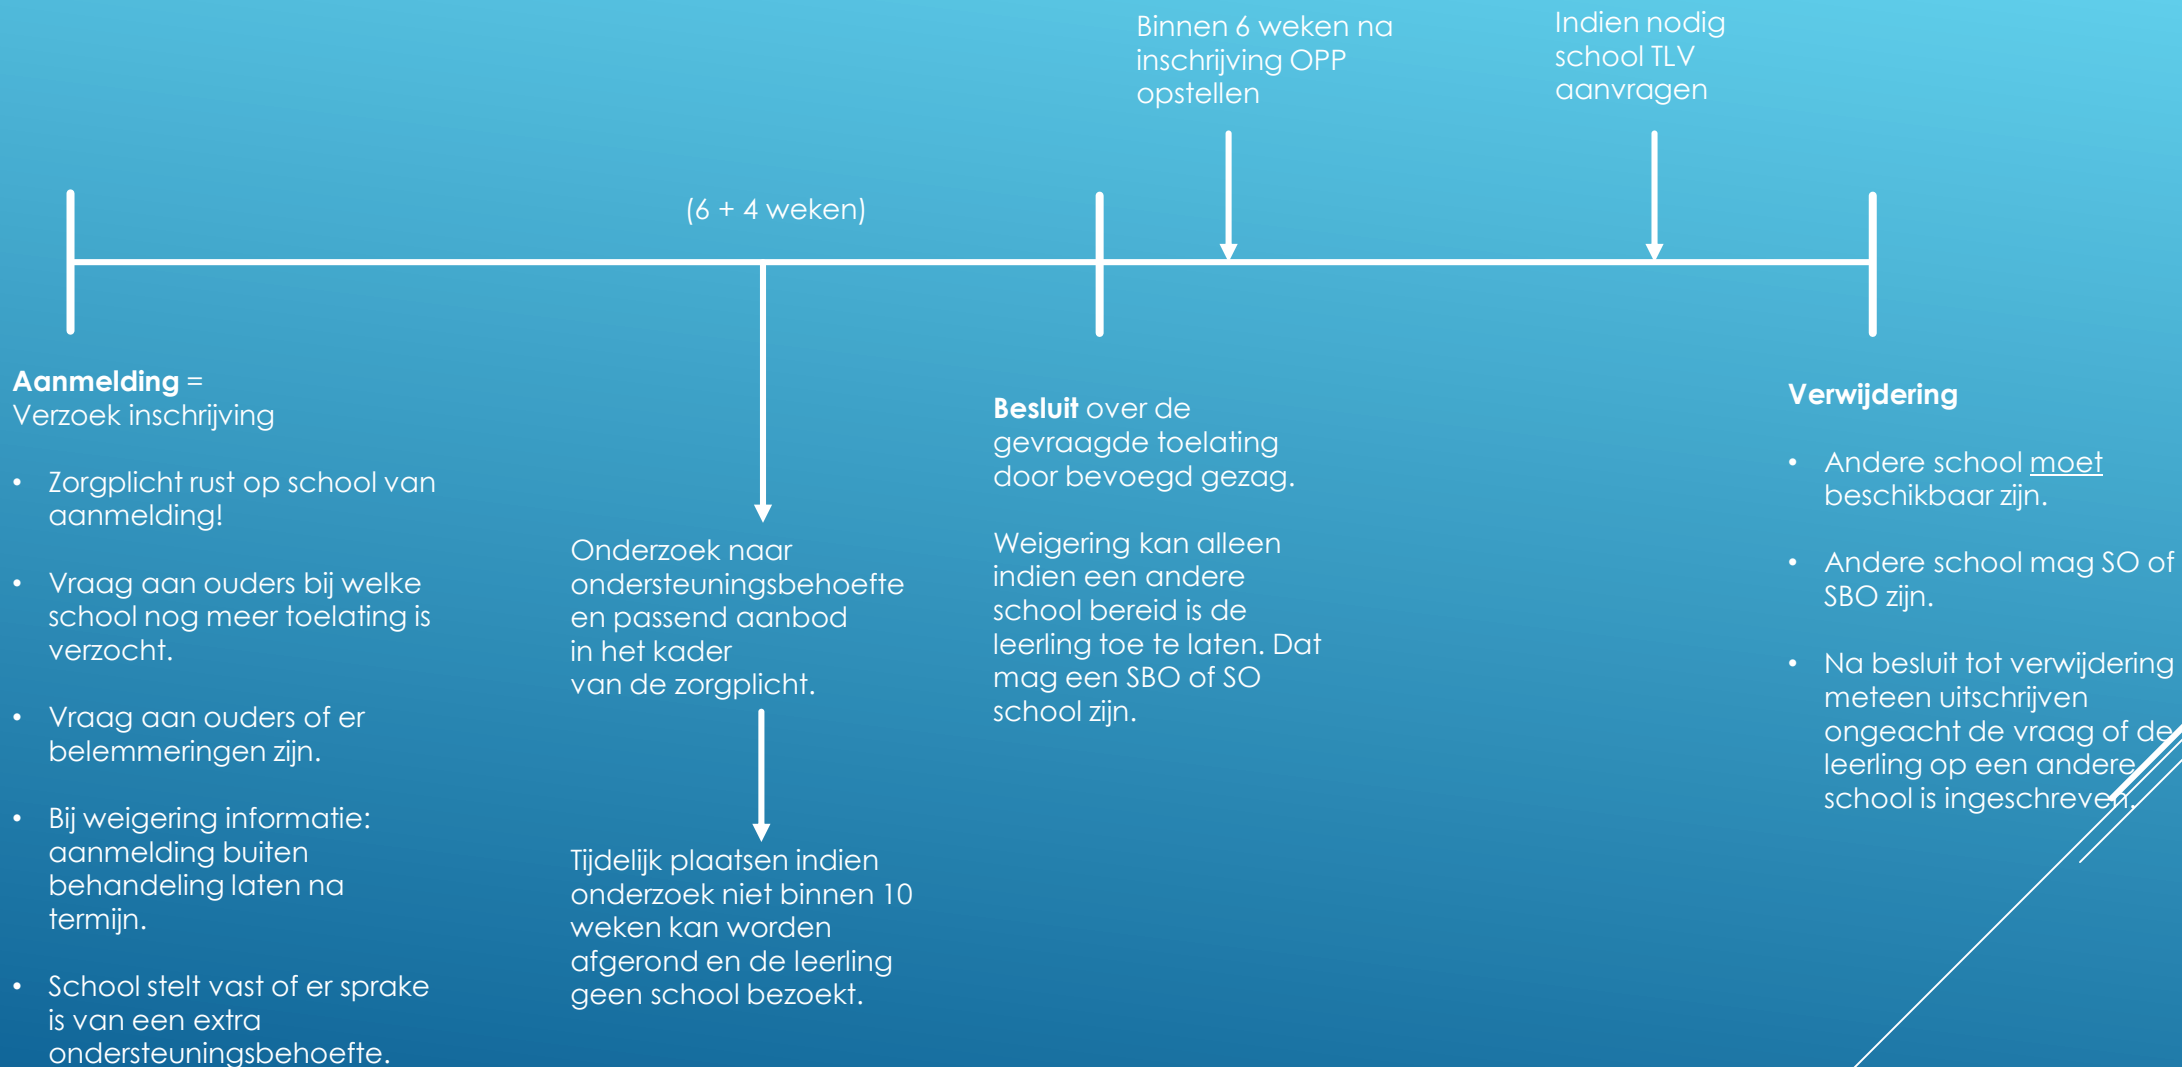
Binnen 6 weken na inschrijving OPP opstellen

Indien nodig school TLV aanvragen

(6 + 4 weken)

Aanmelding = Verzoek inschrijving

- Zorgplicht rust op school van aanmelding!
- Vraag aan ouders bij welke school nog meer toelating is verzocht.
- Vraag aan ouders of er belemmeringen zijn.
- Bij weigering informatie: aanmelding buiten behandeling laten na termijn.
- School stelt vast of er sprake is van een extra ondersteuningsbehoefte.

Onderzoek naar ondersteuningsbehoefte en passend aanbod in het kader van de zorgplicht.

Tijdelijk plaatsen indien onderzoek niet binnen 10 weken kan worden afgerond en de leerling geen school bezoekt.

Besluit over de gevraagde toelating door bevoegd gezag.

Weigering kan alleen indien een andere school bereid is de leerling toe te laten. Dat mag een SBO of SO school zijn.

Verwijdering

- Andere school moet beschikbaar zijn.
- Andere school mag SO of SBO zijn.
- Na besluit tot verwijdering meteen uitschrijven ongeacht de vraag of de leerling op een andere school is ingeschreven.